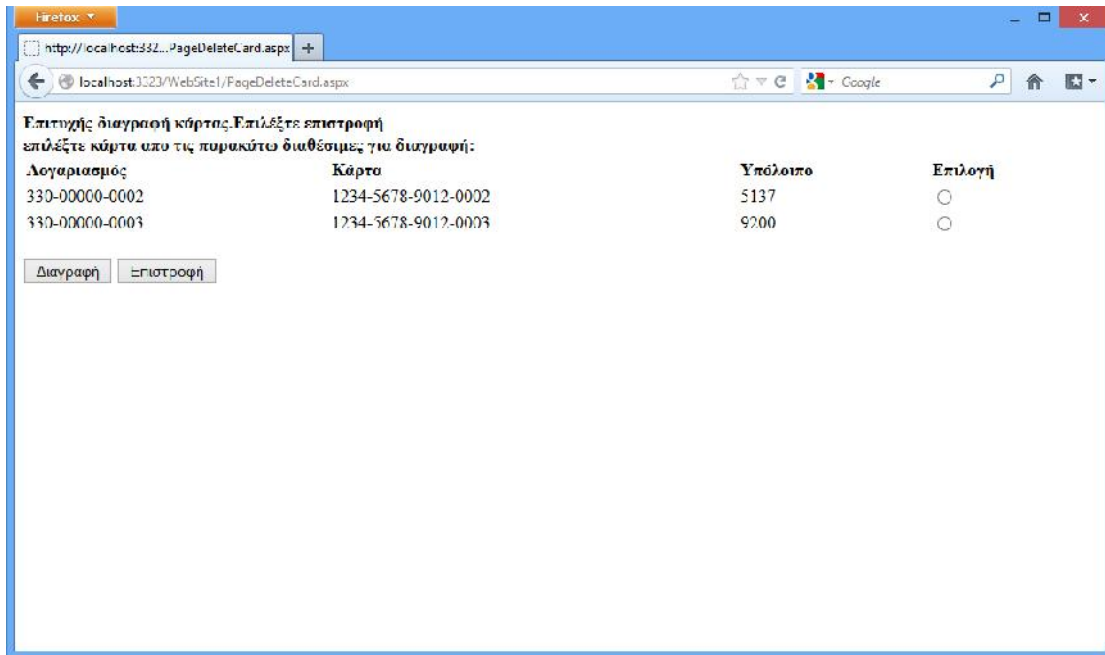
Firefox

http://localhost:332...PageDeleteCard.aspx

localhost:3323/WebSite1/PageDeleteCard.aspx

Google

Επιτυχής διαγραφή κάρτας.Επιλέξτε επιστροφή
επιλέξτε κάρτα απο τις παρακάτω διαθέσιμες για διαγραφή:

| Λογαριασμός | Κάρτα | Υπόλοιπο | Επιλογή |
|---|---|---|---|
| 330-00000-0002 | 1234-5678-9012-0002 | 5137 | |
| 330-00000-0003 | 1234-5678-9012-0003 | 9200 | |

Διαγραφή Επιστροφή